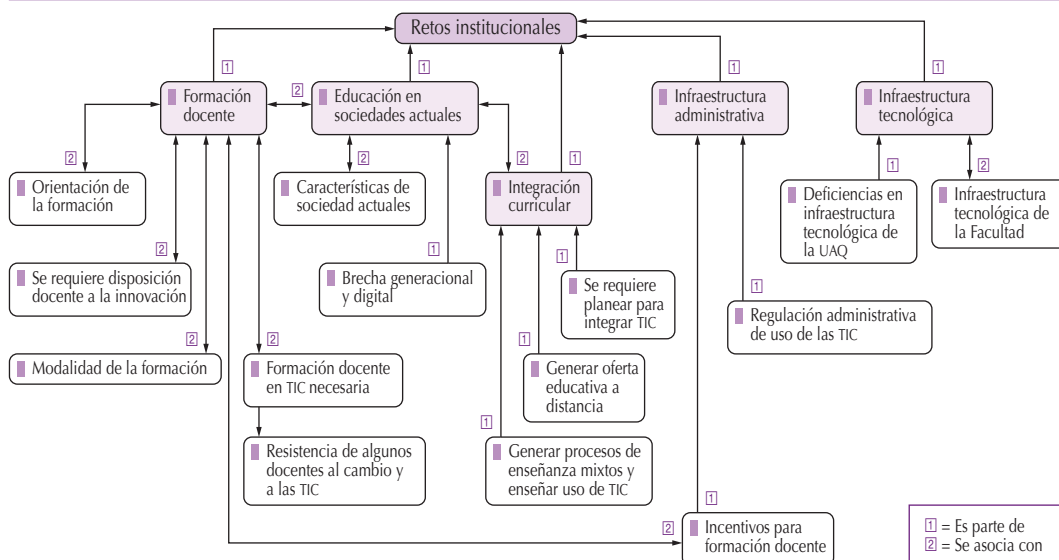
Retos institucionales

1

Formación docente

2

Educación en sociedades actuales

1

1

Infraestructura administrativa

1

Infraestructura tecnológica

2

Orientación de la formación

2

Características de sociedad actuales

2

Integración curricular

1

1

Deficiencias en infraestructura tecnológica de la UAQ

2

Infraestructura tecnológica de la Facultad

2

Se requiere disposición docente a la innovación

1

Brecha generacional y digital

1

Se requiere planear para integrar TIC

1

Regulación administrativa de uso de las TIC

2

Modalidad de la formación

2

Formación docente en TIC necesaria

1

Generar oferta educativa a distancia

Resistencia de algunos docentes al cambio y a las TIC

1

Generar procesos de enseñanza mixtos y enseñar uso de TIC

1

2

Incentivos para formación docente

1 = Es parte de
2 = Se asocia con